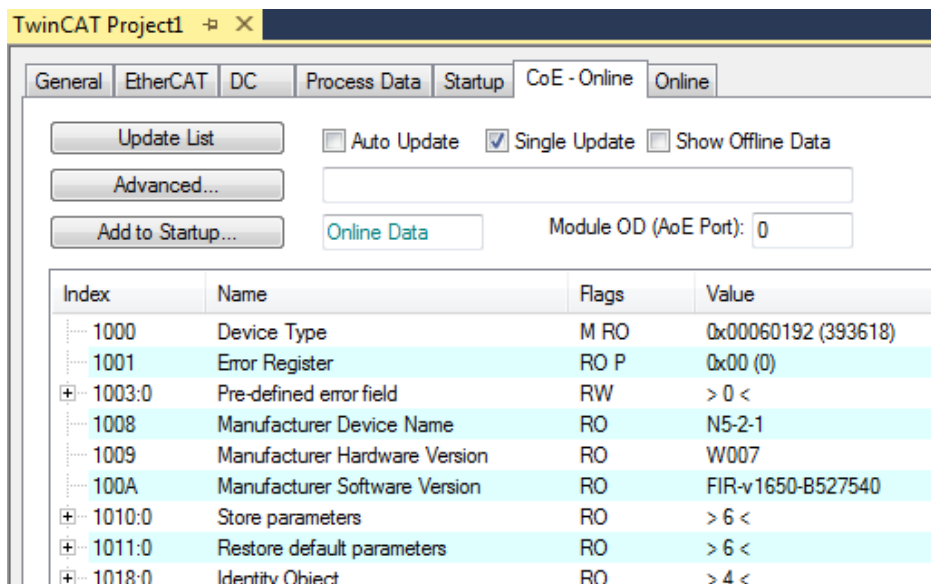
TwinCAT Project1 ⊕ ✕

General | EtherCAT | DC | Process Data | Startup | CoE - Online | Online

Update List
Auto Update
Single Update
Show Offline Data
Advanced...
Add to Startup...
Online Data
Module OD (AoE Port): 0

| Index | Name | Flags | Value |
|---|---|---|---|
| 1000 | Device Type | M RO | 0x00060192 (393618) |
| 1001 | Error Register | RO P | 0x00 (0) |
| + 1003:0 | Pre-defined error field | RW | > 0 < |
| 1008 | Manufacturer Device Name | RO | N5-2-1 |
| 1009 | Manufacturer Hardware Version | RO | W007 |
| 100A | Manufacturer Software Version | RO | FIR-v1650-B527540 |
| + 1010:0 | Store parameters | RO | > 6 < |
| + 1011:0 | Restore default parameters | RO | > 6 < |
| + 1018:0 | Identity Object | RO | > 4 < |